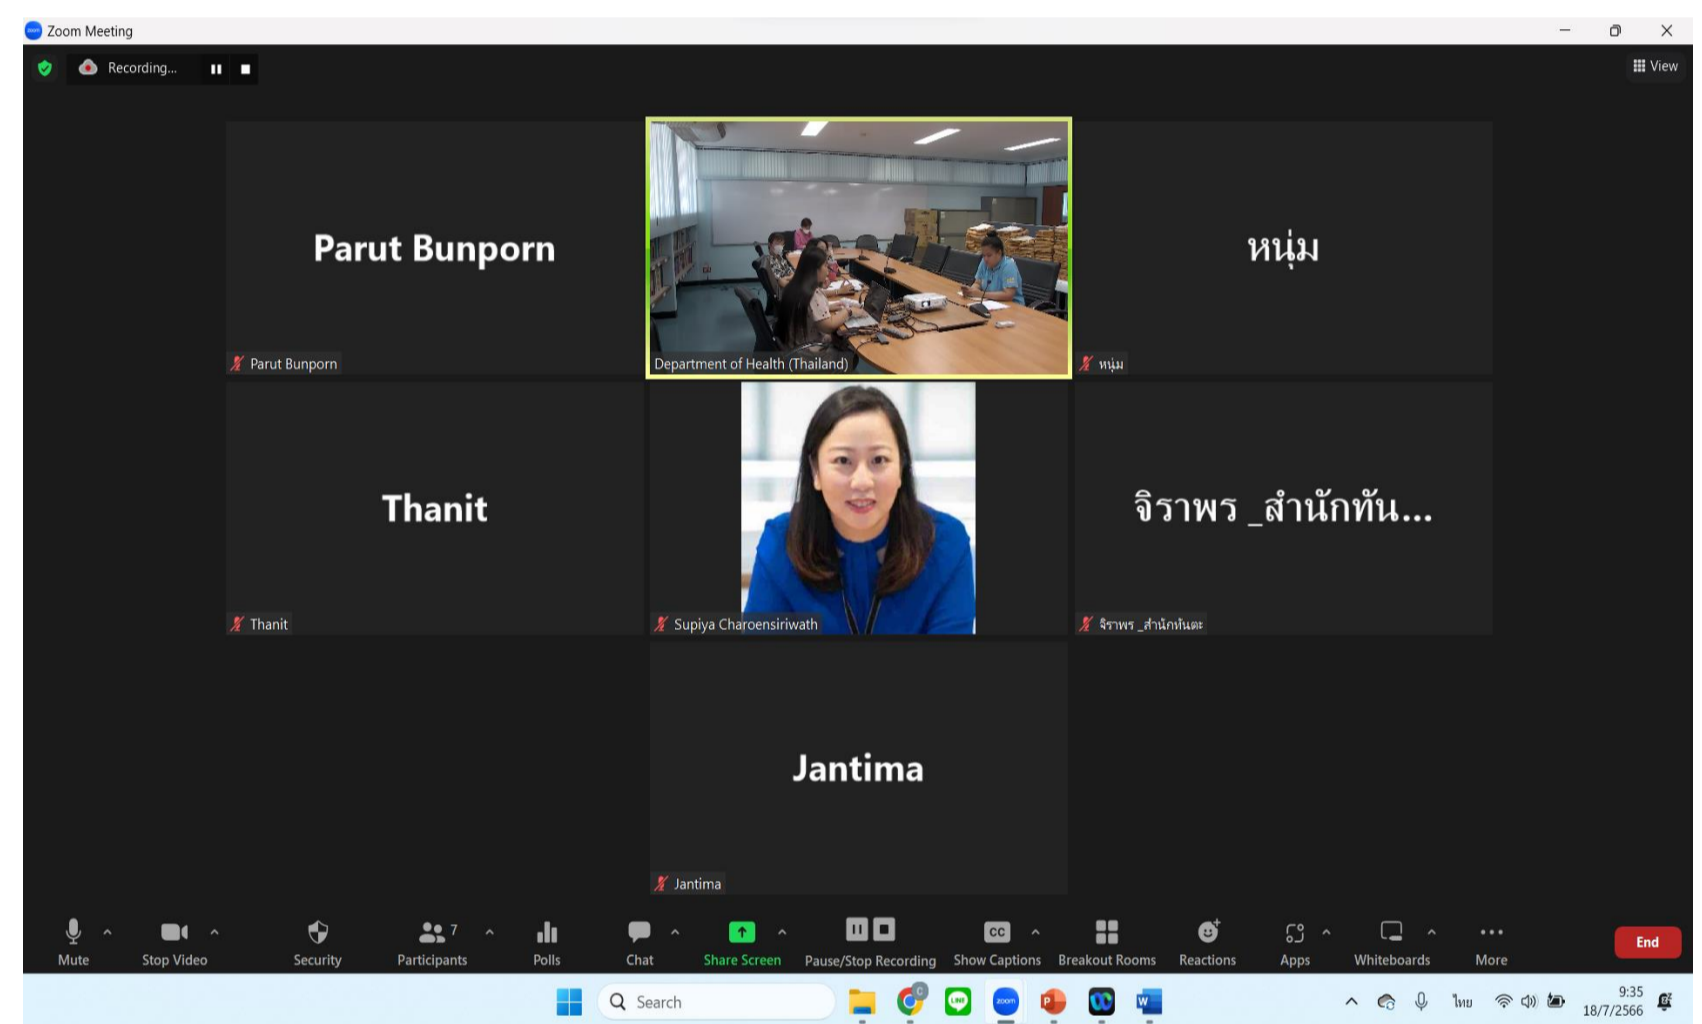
Zoom Meeting

Recording...

View

Parut Bunporn

Parut Bunporn

Department of Health (Thailand)

หนุ่ม

หนุ่ม

Thanit

Thanit

Supiya Charoensiriwath

จิราพร _สำนักทัน...

จิราพร _สำนักทันตะ

Jantima

Jantima

Mute

Stop Video

Security

7

Participants

Polls

Chat

Share Screen

Pause/Stop Recording

CC

Show Captions

Breakout Rooms

Reactions

Apps

Whiteboards

More

End

Search

ไทย

9:35

18/7/2566